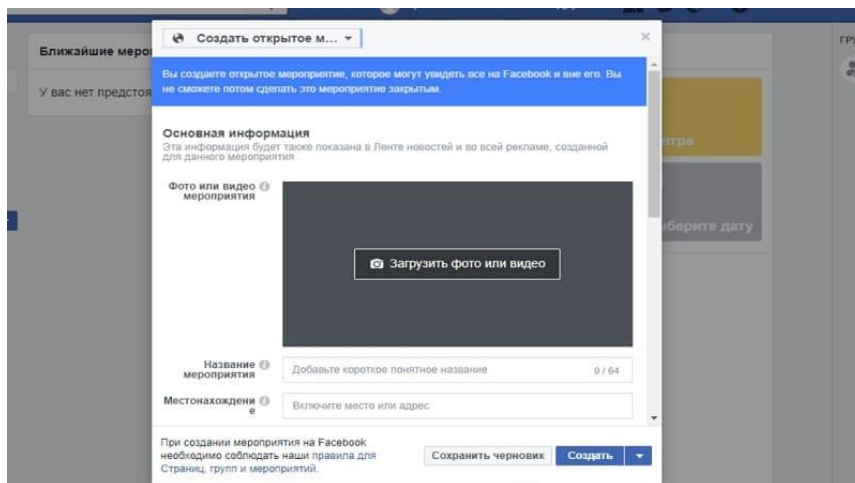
Ближайшие меро

У вас нет предстоя

Гру

Создать открытое м...

×

Вы создаете открытое мероприятие, которое могут увидеть все на Facebook и вне его. Вы не сможете потом сделать это мероприятие закрытым.

Основная информация
Эта информация будет также показана в Ленте новостей и во всей рекламе, созданной для данного мероприятия

Фото или видео мероприятия

Загрузить фото или видео

втра

берите дату

Название мероприятия

Добавьте короткое понятное название

0 / 64

Местонахождение

Включите место или адрес

При создании мероприятия на Facebook необходимо соблюдать наши правила для Страниц, групп и мероприятий.

Сохранить черновик

Создать